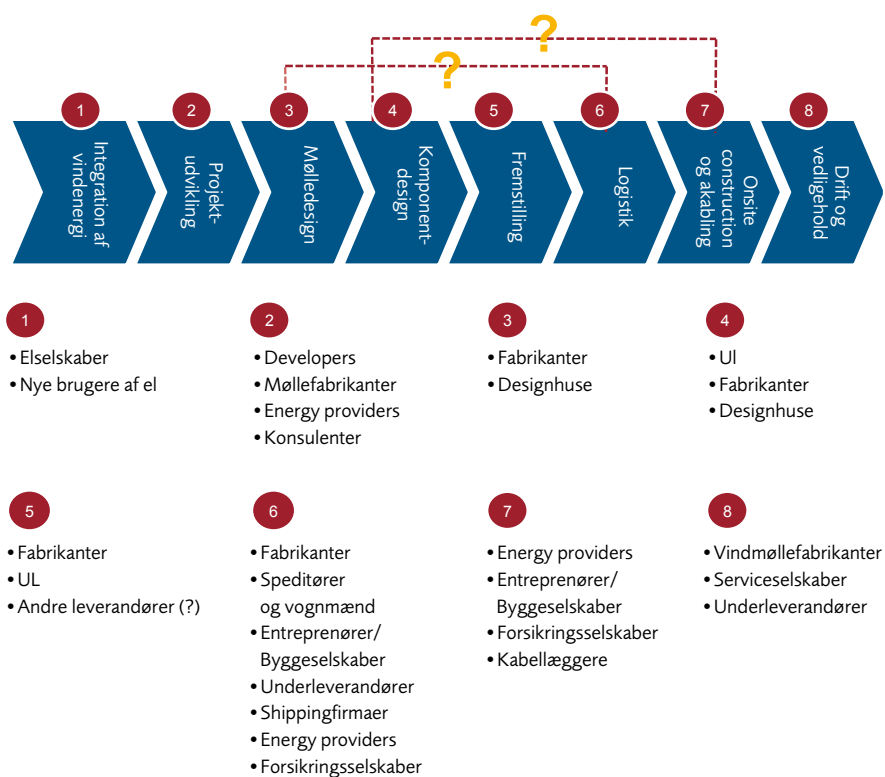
?
?

1
Integration af vindenergi

2
Projekt-udvikling

3
Mølledesign

4
Komponent-design

5
Fremstilling

6
Logistik

7
Onsite construction og akabling

8
Drift og vedligehold

1
• Elselskaber
• Nye brugere af el

2
• Developers
• Møllefabrikanter
• Energy providers
• Konsulenter

3
• Fabrikanter
• Designhuse

4
• Ul
• Fabrikanter
• Designhuse

5
• Fabrikanter
• UL
• Andre leverandører (?)

6
• Fabrikanter
• Speditører og vognmænd
• Entreprenører/ Byggeselskaber
• Underleverandører
• Shippingfirmaer
• Energy providers
• Forsikringsselskaber

7
• Energy providers
• Entreprenører/ Byggeselskaber
• Forsikringsselskaber
• Kabellæggere

8
• Vindmøllefabrikanter
• Serviceselskaber
• Underleverandører